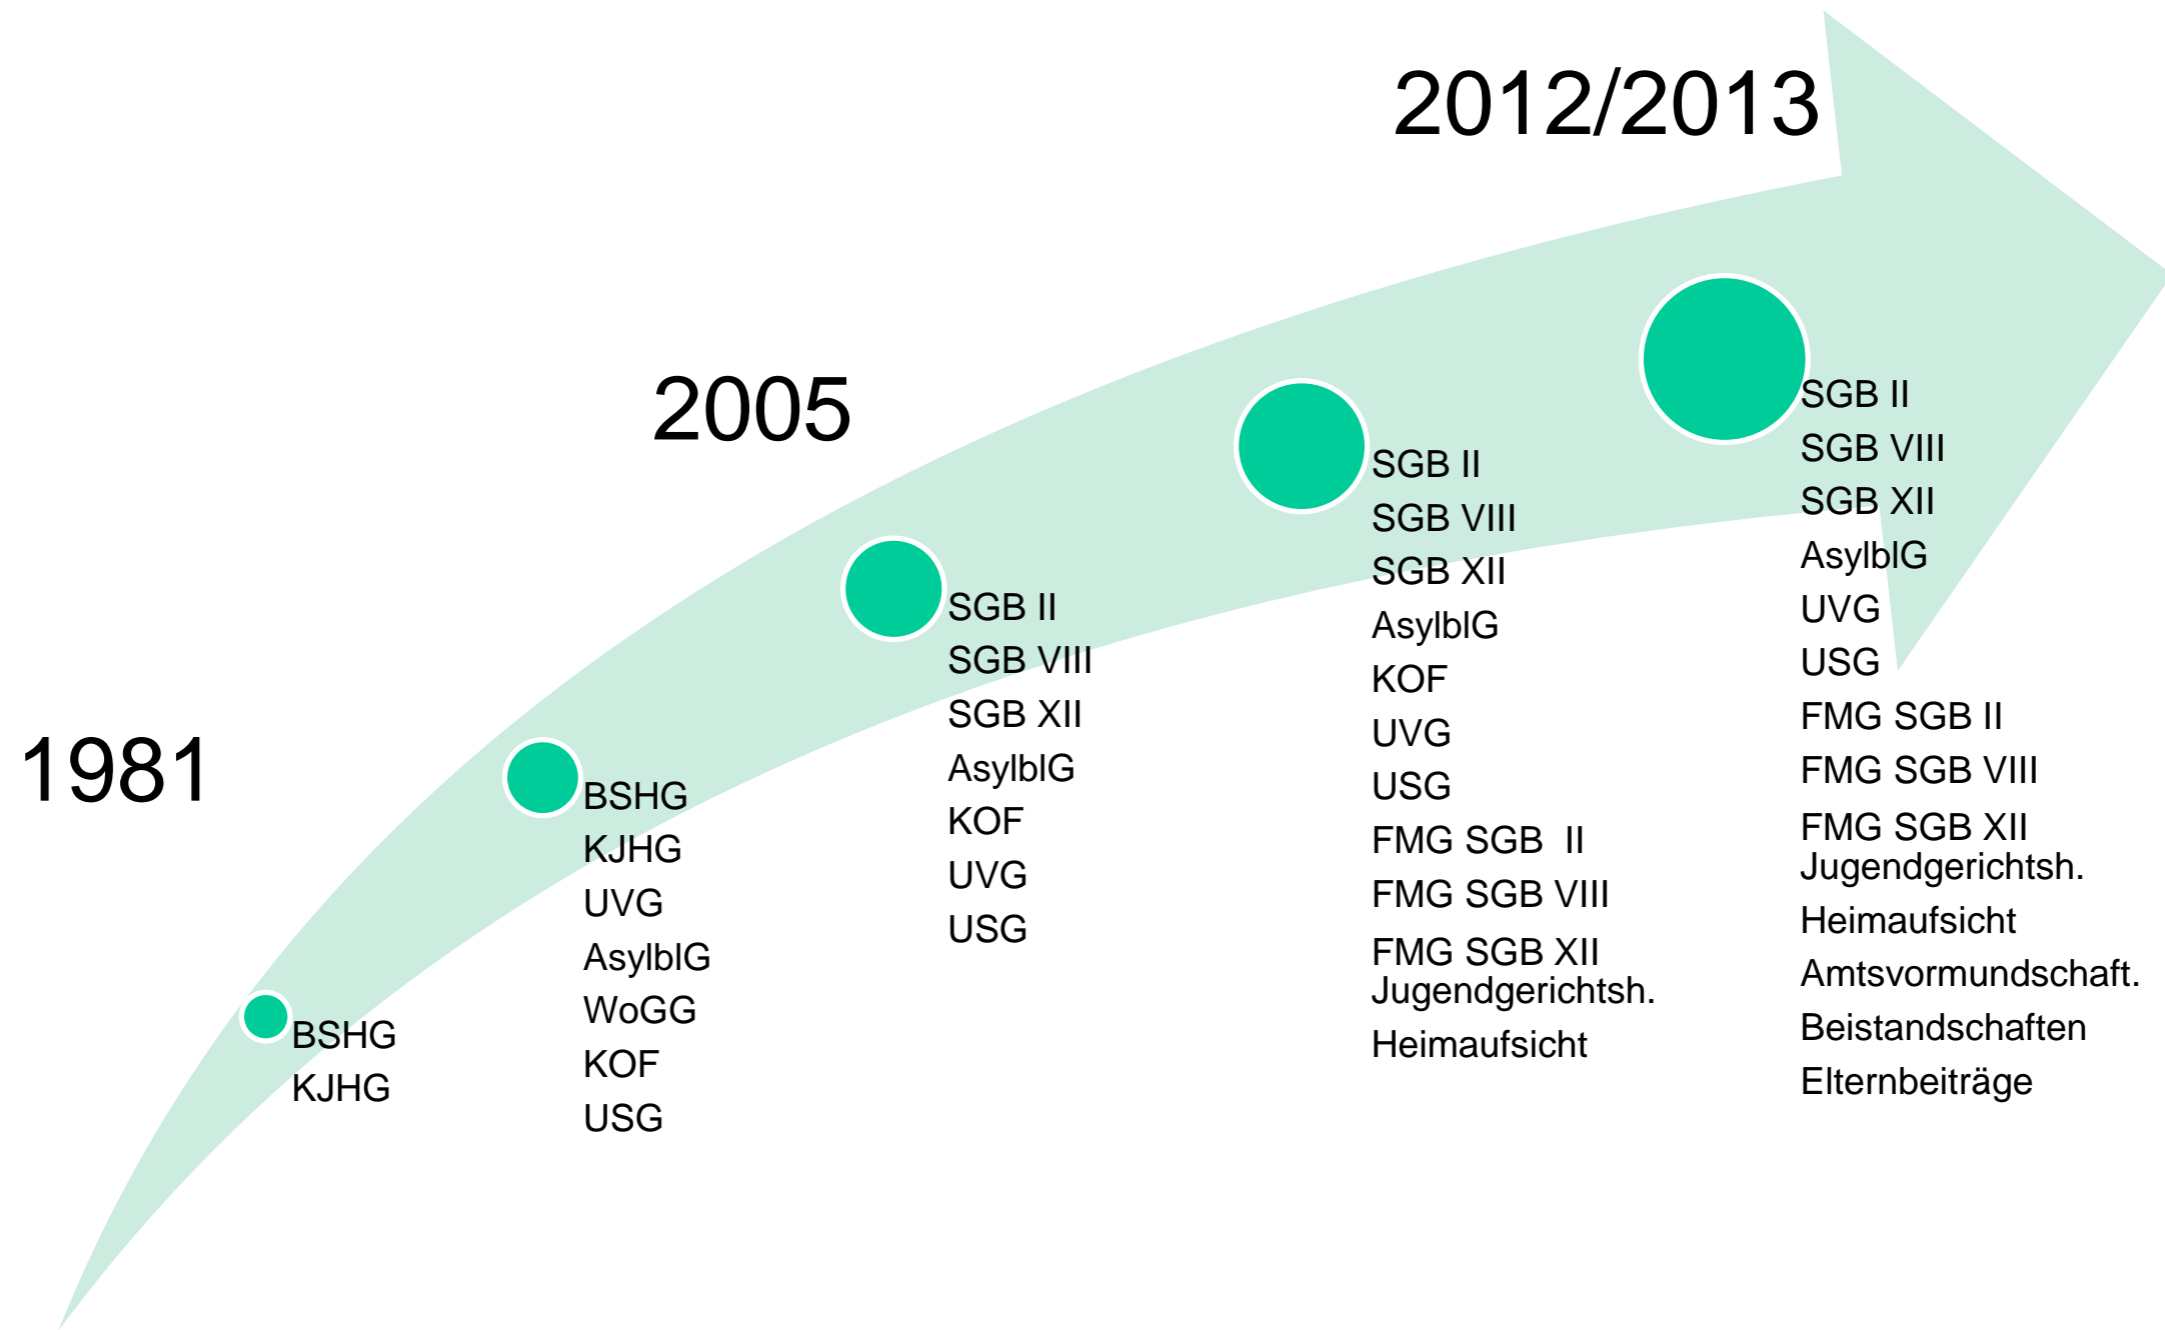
2012/2013

2005

1981

BSHG
KJHG

BSHG
KJHG
UVG
AsylblG
WoGG
KOF
USG

SGB II
SGB VIII
SGB XII
AsylblG
KOF
UVG
USG

SGB II
SGB VIII
SGB XII
AsylblG
KOF
UVG
USG
FMG SGB II
FMG SGB VIII
FMG SGB XII
Jugendgerichtsh.
Heimaufsicht

SGB II
SGB VIII
SGB XII
AsylblG
UVG
USG
FMG SGB II
FMG SGB VIII
FMG SGB XII
Jugendgerichtsh.
Heimaufsicht
Amtsvormundschaft.
Beistandschaften
Elternbeiträge